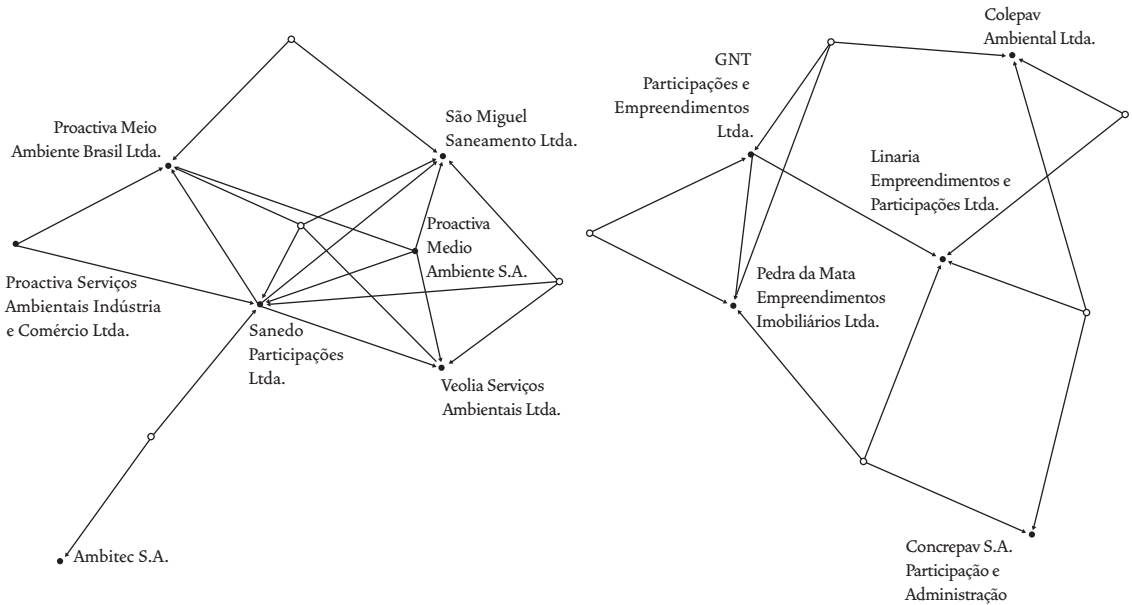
Proactiva Meio Ambiente Brasil Ltda.

São Miguel Saneamento Ltda.

Proactiva Medio Ambiente S.A.

Proactiva Serviços Ambientais Indústria e Comércio Ltda.

Sanedo Participações Ltda.

Veolia Serviços Ambientais Ltda.

Ambitec S.A.

GNT Participações e Empreendimentos Ltda.

Colepav Ambiental Ltda.

Linaria Empreendimentos e Participações Ltda.

Pedra da Mata Empreendimentos Imobiliários Ltda.

Concrepav S.A. Participação e Administração